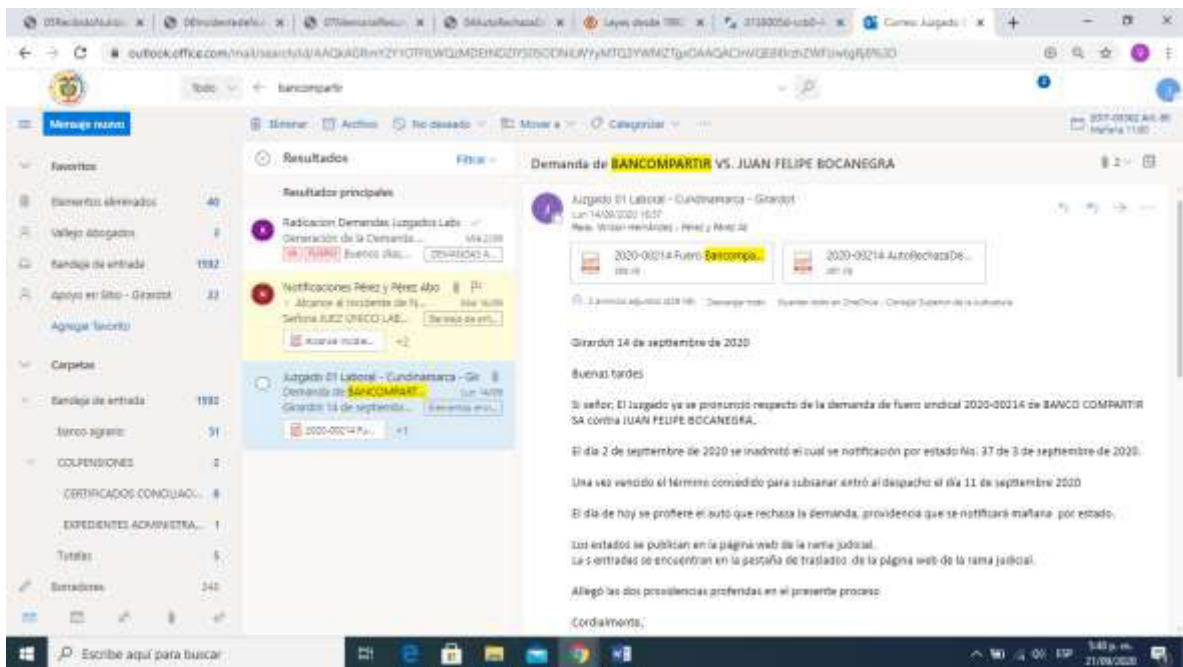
outlook.office.com

Todo bancompartir

Mensaje nuevo

Eliminar Archivo No deseado Mover a Categorizar

Favoritos

Elementos eliminados 40

Vallejo Abogados

Bandeja de entrada 1592

Apoyo en Sitio - Girardot 22

Agregar favorito

Carpetas

Bandeja de entrada 1592

Banco agrario 51

COLPENSIONES 2

CERTIFICADOS CONCILIACI... 8

EXPEDIENTES ADMINISTRA... 1

Tutelas 5

Borradores 340

Resultados

Filtrar

Resultados principales

Radicacion Demandas Juzgados Labo...

Generación de la Demanda...

Notificaciones Pérez y Pérez Abo

Alcance al incidente de N...

Señora JUEZ UNICO LAB...

Juzgado 01 Laboral - Cundinamarca - Gir

Demanda de BANCOMPART...

Girardot 14 de septiembr...

2020-00214 Fu... +1

Demanda de BANCOMPARTIR VS. JUAN FELIPE BOCANEGRA

Juzgado 01 Laboral - Cundinamarca - Girardot

Lun 14/09/2020 15:57

Para: Vivian Hernández ; Pérez y Pérez Ab

2020-00214 Fuero Bancompa...

2020-00214 AutoRechazaDe...

Girardot 14 de septiembre de 2020

Buenas tardes

Si señor, El Juzgado ya se pronunció respecto de la demanda de fuero sindical 2020-00214 de BANCO COMPARTIR SA contra JUAN FELIPE BOCANEGRA,

El día 2 de septiembre de 2020 se inadmitió el cual se notificación por estado No. 37 de 3 de septiembre de 2020.

Una vez vencido el término concedido para subsanar entró al despacho el día 11 de septiembre 2020

El día de hoy se profiere el auto que rechaza la demanda, providencia que se notificará mañana por estado.

Los estados se publican en la página web de la rama judicial.
La s entradas se encuentran en la pestaña de traslados de la página web de la rama judicial.

Allegó las dos providencias proferidas en el presente proceso

Cordialmente,

Escribe aquí para buscar

5:40 p. m.
21/09/2020